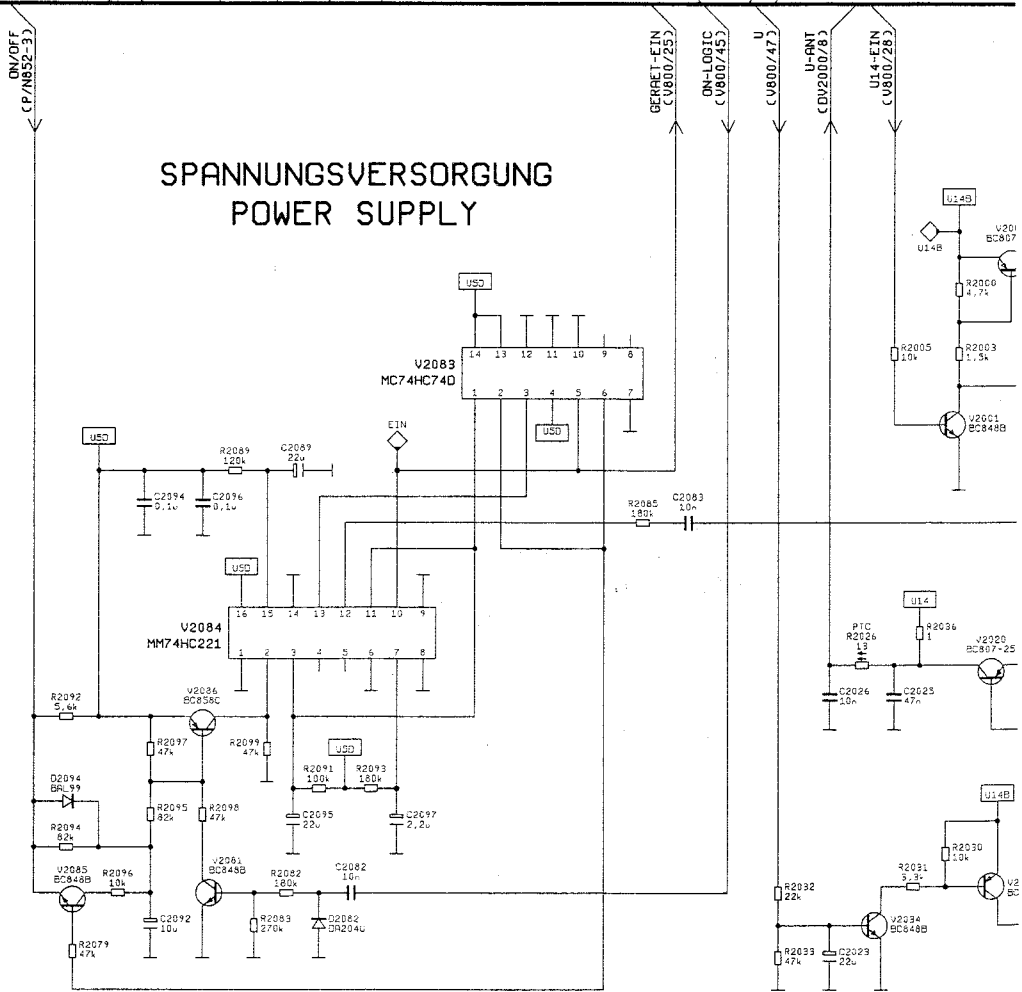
ON/OFF (P/N852-3)

GERAET-EIN (V800/25)

ON-LOGIC (V800/45)

U (V800/47)

U-ANT (DV2000/8)

U14-EIN (V800/28)

SPANNUNGSVERSORGUNG
POWER SUPPLY

U14B
U14B
V200
BC807
R2000
4,7k
R2005
10k
R2003
1,5k
V2001
BC848B

U5D
14 13 12 11 10 9 8
V2083
MC74HC74D
1 2 3 4 5 6 7
U5D
EIN

U5D
R2089
120k
C2089
22u
C2094
0,1u
C2096
0,1u

R2085
180k
C2083
10n

U5D
16 15 14 13 12 11 10 9
V2084
MM74HC221
1 2 3 4 5 6 7 8

U14
PTC
R2026
1Ω
R2036
1
V2020
BC807-25
C2026
10n
C2025
47n

R2092
5,6k
V2086
BC856C
R2097
47k
R2099
47k
U5D
R2091
100k
R2093
180k
D2094
BAL99
R2095
82k
R2098
47k
C2095
22u
C2097
2,2u
R2094
82k

U14B
R2030
10k
R2031
3,9k
V2
BC

V2085
BC848B
R2096
10k
V2081
BC848B
R2082
180k
C2082
10n
C2092
10u
R2083
270k
D2082
BA204L
R2079
47k

R2032
22k
V2034
BC848B
R2033
47k
C2023
22u